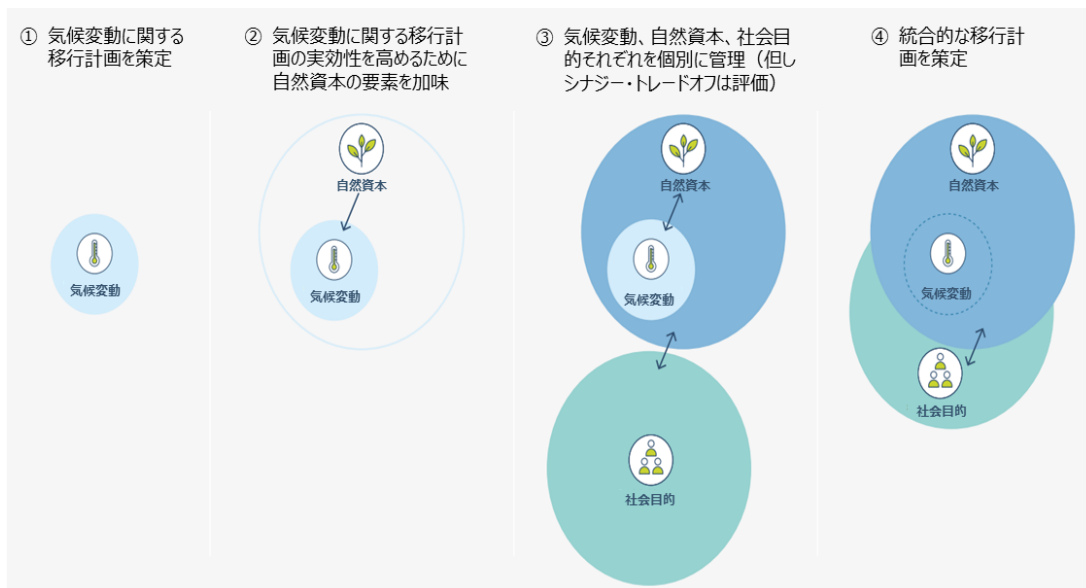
① 気候変動に関する移行計画を策定

気候変動

② 気候変動に関する移行計画の実効性を高めるために自然資本の要素を加味

自然資本

気候変動

③ 気候変動、自然資本、社会目的それぞれを個別に管理（但しシナジー・トレードオフは評価）

自然資本

気候変動

社会目的

④ 統合的な移行計画を策定

自然資本

気候変動

社会目的